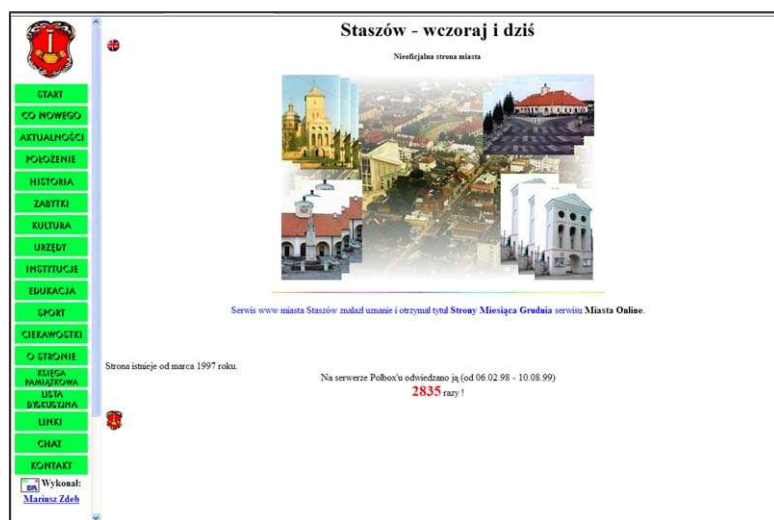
START
CO NOWEGO
AKTUALNOŚCI
POŁOŻENIE
HISTORIA
ZABYTKI
KULTURA
URZĘDY
INSTYTUCJE
EDUKACJA
SPORT
CIEKAWOSTKI
O STRONIE
KSIĘGA PAMIĄTKOWA
LISTA DYSKUSYJNA
LINKI
CHAT
KONTAKT
Wykonał:
Mariusz Zdeb

Staszów - wczoraj i dziś

Nieoficjalna strona miasta

Serwis www miasta Staszów znalazł uznanie i otrzymał tytuł Strony Miesiąca Grudnia serwisu Miasta Online.

Strona istnieje od marca 1997 roku.

Na serwerze Polbox'u odwiedzano ją (od 06.02.98 - 10.08.99)
2835 razy !